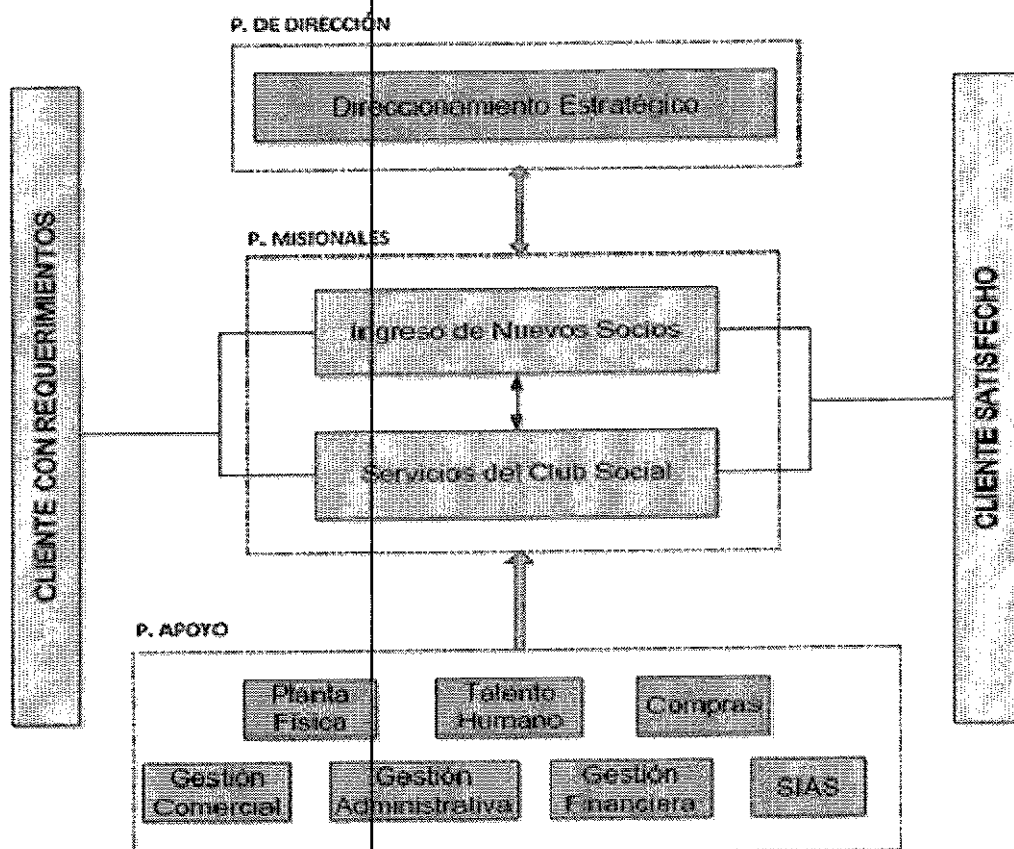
P. DE DIRECCIÓN

Direccionamiento Estratégico

CLIENTE CON REQUERIMIENTOS

P. MISIONALES

Ingreso de Nuevos Socios

Servicios del Club Social

CLIENTE SATISFECHO

P. APOYO

Planta Física

Talento Humano

Compras

Gestión Comercial

Gestión Administrativa

Gestión Financiera

SIAS